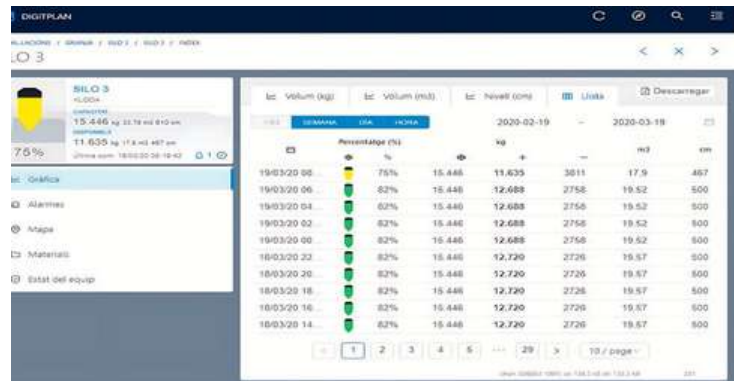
DIGITPLAN

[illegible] / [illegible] / SILO 1 / SILO 3 / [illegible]

LO 3

SILO 3
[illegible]
CAPACITAT
15.446 kg 22.78 m3 810 cm
DISPONIBLE
11.635 kg 17.6 m3 467 cm
75%
Última conn. 19/03/20 08:18:42

Gràfica
Alarmes
Mapa
Materials
Estat del equip

Volum (kg)
Volum (m3)
Nivell (cm)
Llista
Descarregar

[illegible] SEMANA DÍA HORA
2020-02-19 ~ 2020-03-19

| | Percentatge (%) | | kg | | m3 | cm |
|---|---|---|---|---|---|---|
| 19/03/20 08... | 75% | 15.446 | 11.635 | 3811 | 17.9 | 467 |
| 19/03/20 06... | 82% | 15.446 | 12.688 | 2758 | 19.52 | 500 |
| 19/03/20 04... | 82% | 15.446 | 12.688 | 2758 | 19.52 | 500 |
| 19/03/20 02... | 82% | 15.446 | 12.688 | 2758 | 19.52 | 500 |
| 19/03/20 00... | 82% | 15.446 | 12.688 | 2758 | 19.52 | 500 |
| 18/03/20 22... | 82% | 15.446 | 12.720 | 2726 | 19.57 | 500 |
| 18/03/20 20... | 82% | 15.446 | 12.720 | 2726 | 19.57 | 500 |
| 18/03/20 18... | 82% | 15.446 | 12.720 | 2726 | 19.57 | 500 |
| 18/03/20 16... | 82% | 15.446 | 12.720 | 2726 | 19.57 | 500 |
| 18/03/20 14... | 82% | 15.446 | 12.720 | 2726 | 19.57 | 500 |

< 1 2 3 4 5 ... 29 > 10 / page

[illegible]